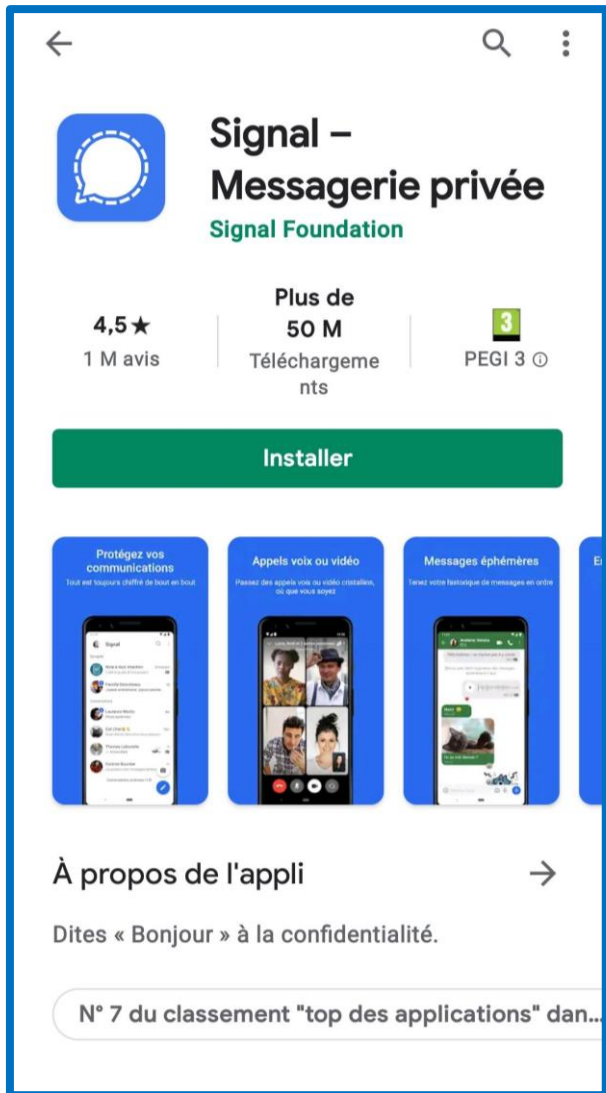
Signal – Messagerie privée
Signal Foundation

4,5★
1 M avis

Plus de 50 M
Téléchargements

3
PEGI 3 ⓘ

Installer

Protégez vos communications
Tout est toujours chiffré de bout en bout

Appels voix ou vidéo
Passez des appels voix ou vidéo cristallins, où que vous soyez

Messages éphémères
Tenez votre historique de messages en ordre

E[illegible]

À propos de l'appli

Dites « Bonjour » à la confidentialité.

N° 7 du classement "top des applications" dan...